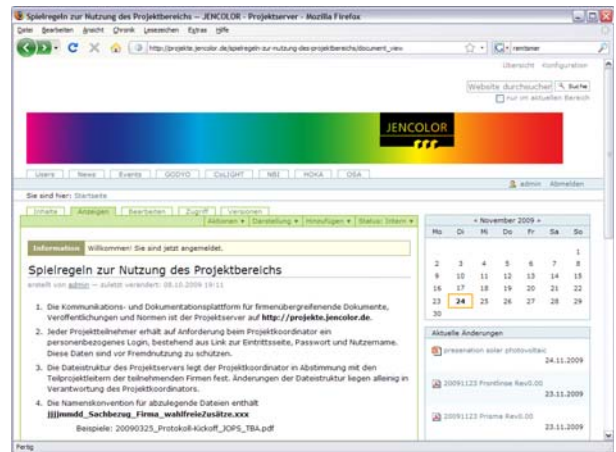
Spielregeln zur Nutzung des Projektbereichs – JENCOLOR - Projektserver - Mozilla Firefox

Datei Bearbeiten Ansicht Chronik Lesezeichen Extras Hilfe

http://projekte.jencolor.de/spielregeln-zur-nutzung-des-projektbereichs/document_view

rentamer

Übersicht Konfiguration

Website durchsuchen Suche

nur im aktuellen Bereich

JENCOLOR

Users News Events GODYO CoLIGHT NBI HOKA OSA

admin Abmelden

Sie sind hier: Startseite

Inhalte Anzeigen Bearbeiten Zugriff Versionen

Aktionen ▾ Darstellung ▾ Hinzufügen ▾ Status: Intern ▾

Information Willkommen! Sie sind jetzt angemeldet.

Spielregeln zur Nutzung des Projektbereichs

erstellt von admin — zuletzt verändert: 08.10.2009 19:11

1. Die Kommunikations- und Dokumentationsplattform für firmenübergreifende Dokumente, Veröffentlichungen und Normen ist der Projektserver auf **http://projekte.jencolor.de**.

2. Jeder Projektteilnehmer erhält auf Anforderung beim Projektkoordinator ein personenbezogenes Login, bestehend aus Link zur Eintrittsseite, Passwort und Nutzername. Diese Daten sind vor Fremdnutzung zu schützen.

3. Die Dateistruktur des Projektservers legt der Projektkoordinator in Abstimmung mit den Teilprojektleitern der teilnehmenden Firmen fest. Änderungen der Dateistruktur liegen allein in Verantwortung des Projektkoordinators.

4. Die Namenskonvention für abzulegende Dateien enthält **jjjjmmdd_Sachbezug_Firma_wahlfreieZusätze.xxx**

Beispiele: 20090325_Protokoll-Kickoff_JOPS_TBA.pdf

« November 2009 »

| Mo | Di | Mi | Do | Fr | Sa | So |
|---|---|---|---|---|---|---|
| | | | | | | 1 |
| 2 | 3 | 4 | 5 | 6 | 7 | 8 |
| 9 | 10 | 11 | 12 | 13 | 14 | 15 |
| 16 | 17 | 18 | 19 | 20 | 21 | 22 |
| 23 | 24 | 25 | 26 | 27 | 28 | 29 |
| 30 | | | | | | |

Aktuelle Änderungen

presenation solar photovoltaic 24.11.2009

20091123 Frontlinse Rev0.00 23.11.2009

20091123 Prisma Rev0.00 23.11.2009

23.11.2009

Fertig